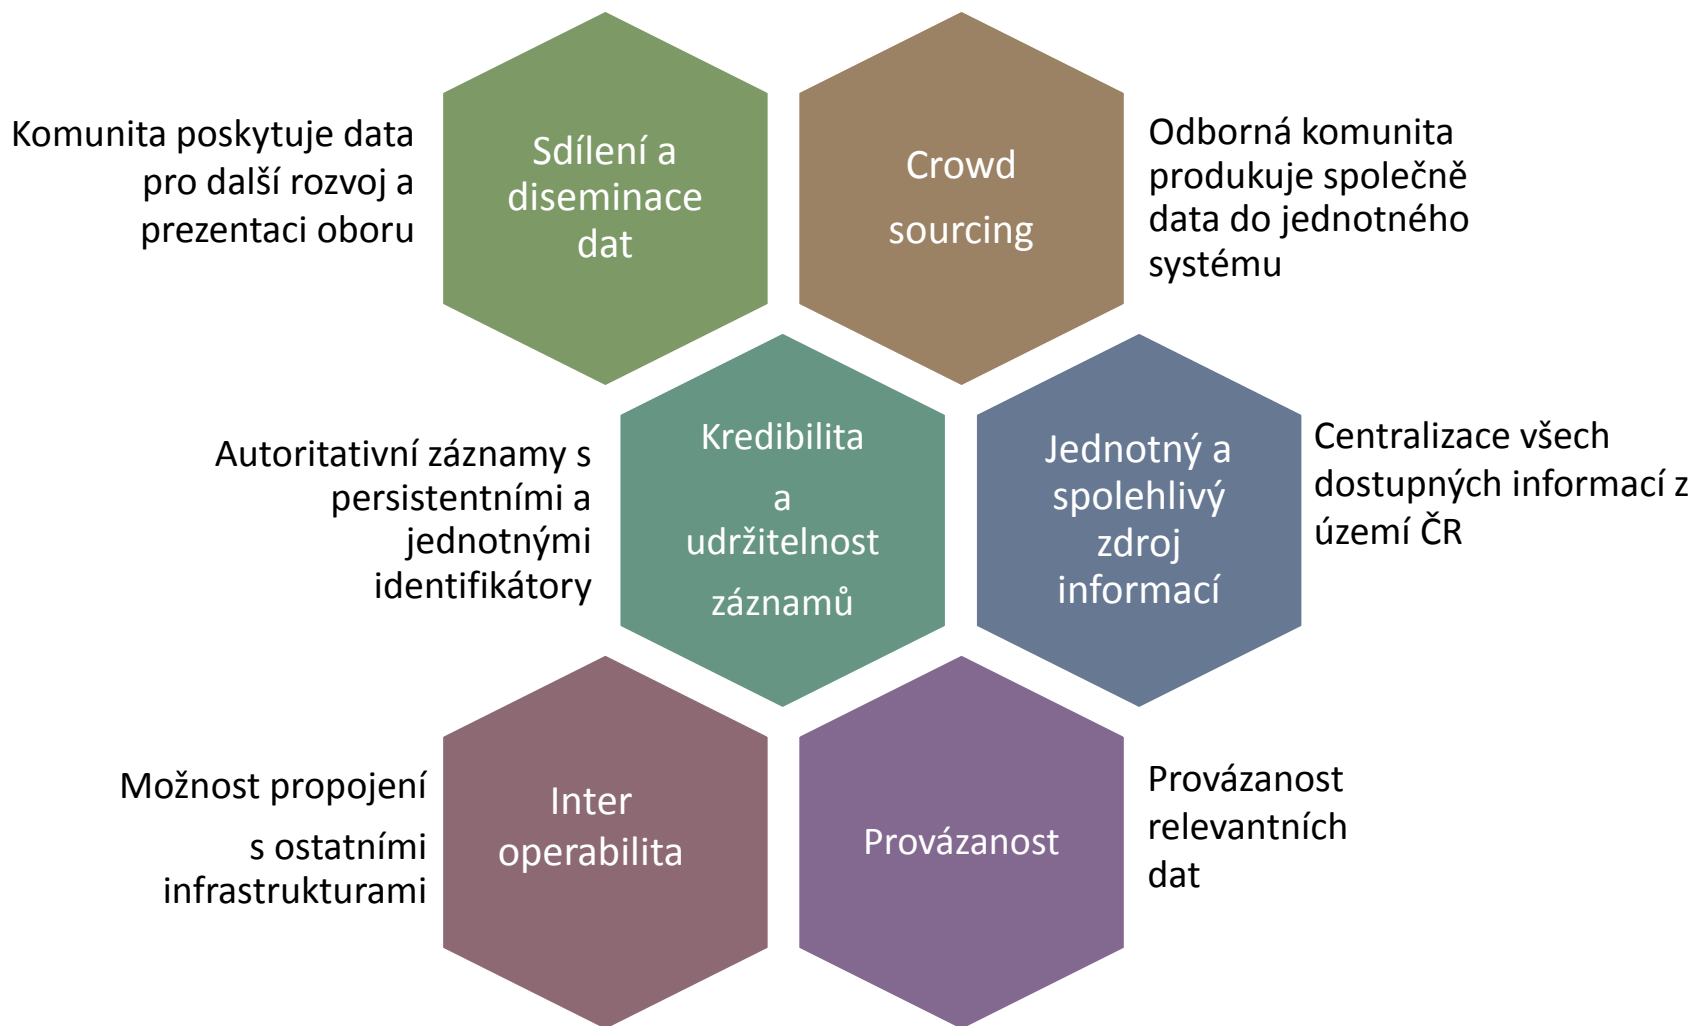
Komunita poskytuje data pro další rozvoj a prezentaci oboru

Sdílení a diseminace dat

Crowd sourcing

Odborná komunita produkuje společně data do jednotného systému

Autoritativní záznamy s persistentními a jednotnými identifikátory

Kredibilita a udržitelnost záznamů

Jednotný a spolehlivý zdroj informací

Centralizace všech dostupných informací z území ČR

Možnost propojení s ostatními infrastrukturami

Inter operabilita

Provázanost

Provázanost relevantních dat